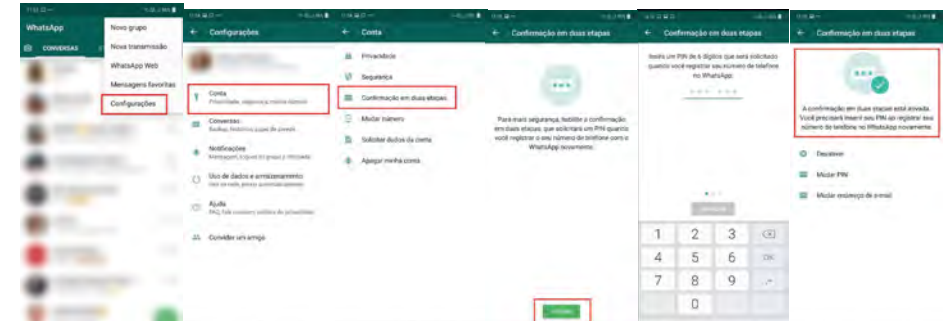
WhatsApp

CONVERSAS

Novo grupo

Nova transmissão

WhatsApp Web

Mensagens favoritas

Configurações

Configurações

Conta

Privacidade, segurança, mudar número

Conversas

Backup, histórico, papel de parede

Notificações

Mensagem, grupo e toques e chamada

Uso de dados e armazenamento

Uso de rede, download automático

Ajuda

FAQ, fale conosco, política de privacidade

Convidar um amigo

Conta

Privacidade

Segurança

Confirmação em duas etapas

Mudar número

Solicitar dados da conta

Apagar minha conta

Confirmação em duas etapas

Para mais segurança, habilite a confirmação em duas etapas, que solicitará um PIN quando você registrar o seu número de telefone com o WhatsApp novamente.

ATIVAR

Confirmação em duas etapas

Insira um PIN de 6 dígitos que será solicitado quando você registrar seu número de telefone no WhatsApp:

AVANÇAR

| 1 | 2 | 3 | ⌫ |
|---|---|---|---|
| 4 | 5 | 6 | OK |
| 7 | 8 | 9 | . |
| | 0 | | |

Confirmação em duas etapas

A confirmação em duas etapas está ativada. Você precisará inserir seu PIN ao registrar seu número de telefone no WhatsApp novamente.

Desativar

Mudar PIN

Mudar endereço de e-mail